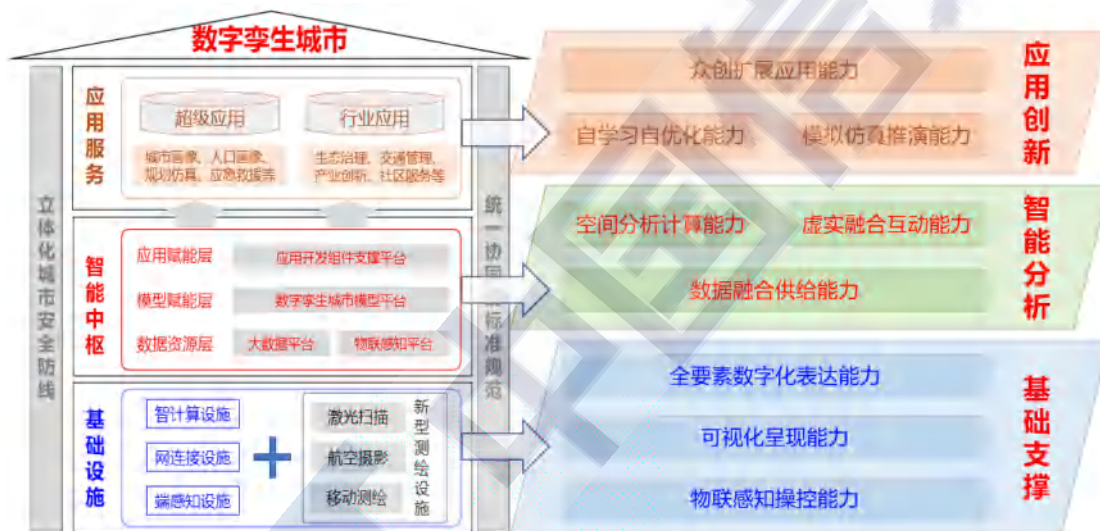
数字孪生城市

立体化城市安全防线

应用服务

超级应用
行业应用

城市画像、人口画像、规划仿真、应急救援等
生态治理、交通管理、产业创新、社区服务等

智能中枢

应用赋能层 应用开发组件支撑平台
模型赋能层 数字孪生城市模型平台
数据资源层 大数据平台 物联感知平台

基础设施

智计算设施
网连接设施
端感知设施

激光扫描
航空摄影
移动测绘

新型测绘设施

统一协同标准规范

众创扩展应用能力
自学习自优化能力 模拟仿真推演能力

应用创新

空间分析计算能力 虚实融合互动能力
数据融合供给能力

智能分析

全要素数字化表达能力
可视化呈现能力
物联感知操控能力

基础支撑